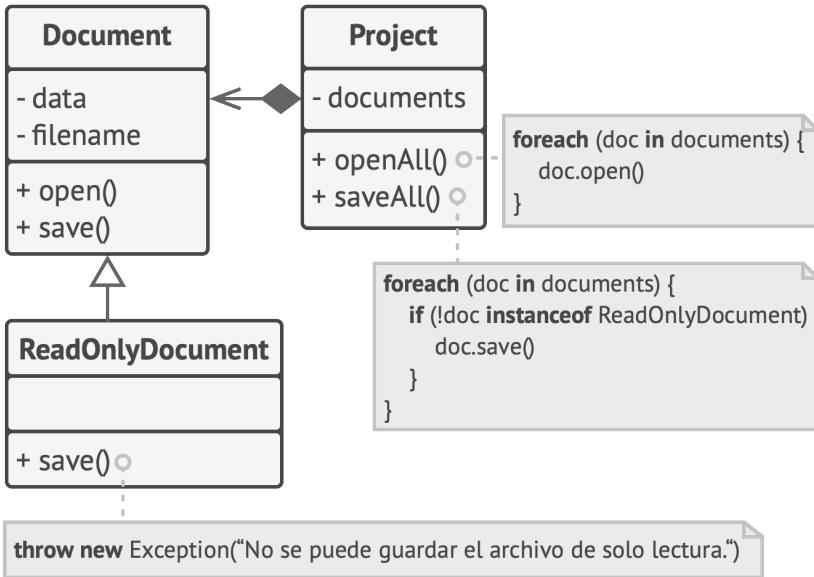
Document

- data
- filename

+ open()
+ save()

Project

- documents

+ openAll()
+ saveAll()

foreach (doc in documents) {
doc.open()
}

foreach (doc in documents) {
if (!doc instanceof ReadOnlyDocument)
doc.save()
}
}

ReadOnlyDocument

+ save()

throw new Exception(“No se puede guardar el archivo de solo lectura.”)